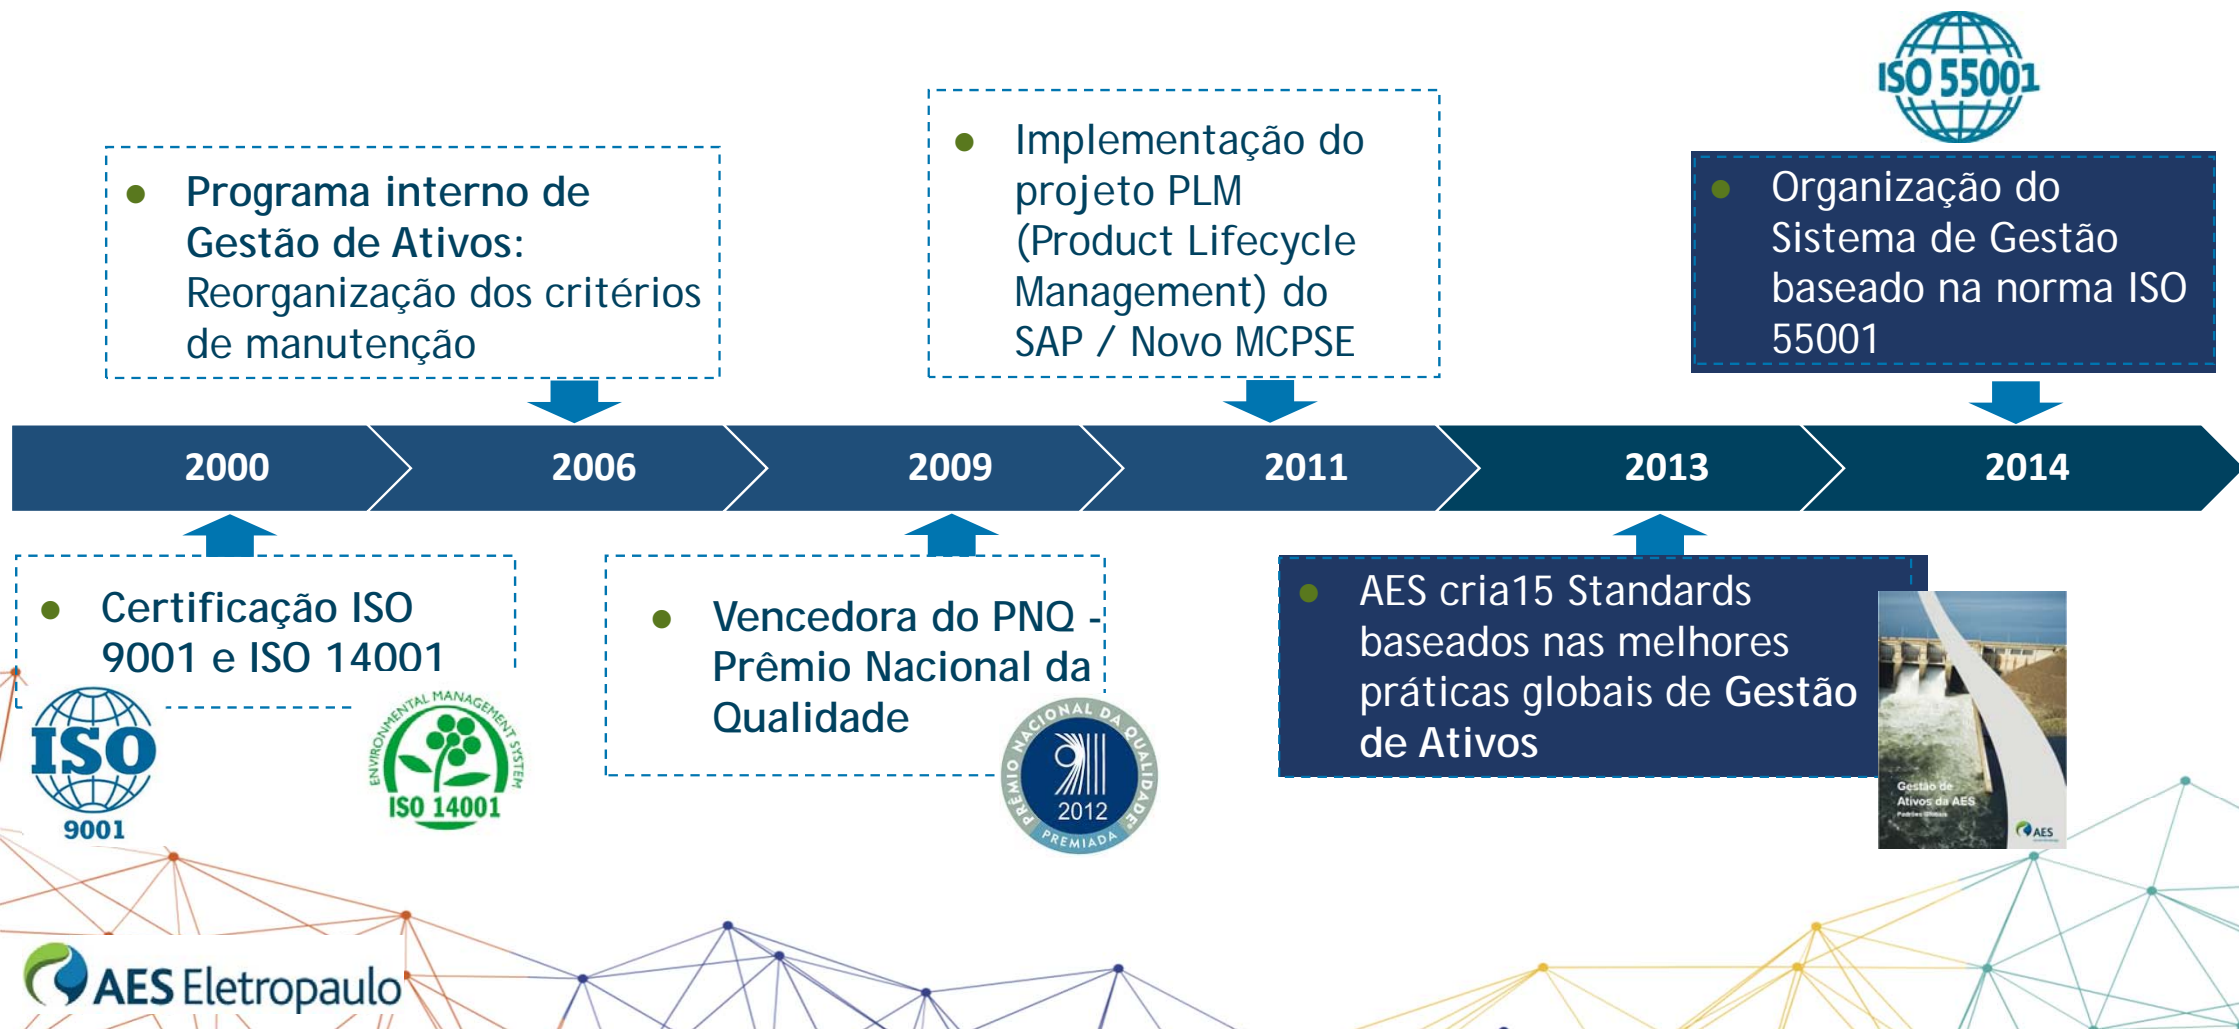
ISO 55001

- Programa interno de Gestão de Ativos: Reorganização dos critérios de manutenção

- Implementação do projeto PLM (Product Lifecycle Management) do SAP / Novo MCPSE

- Organização do Sistema de Gestão baseado na norma ISO 55001

2000 2006 2009 2011 2013 2014

- Certificação ISO 9001 e ISO 14001

ISO 9001

ENVIRONMENTAL MANAGEMENT SYSTEM ISO 14001

- Vencedora do PNQ - Prêmio Nacional da Qualidade

PRÊMIO NACIONAL DA QUALIDADE 2012 PREMIADA

- AES cria15 Standards baseados nas melhores práticas globais de Gestão de Ativos

Gestão de Ativos da AES

AES

AES Eletropaulo